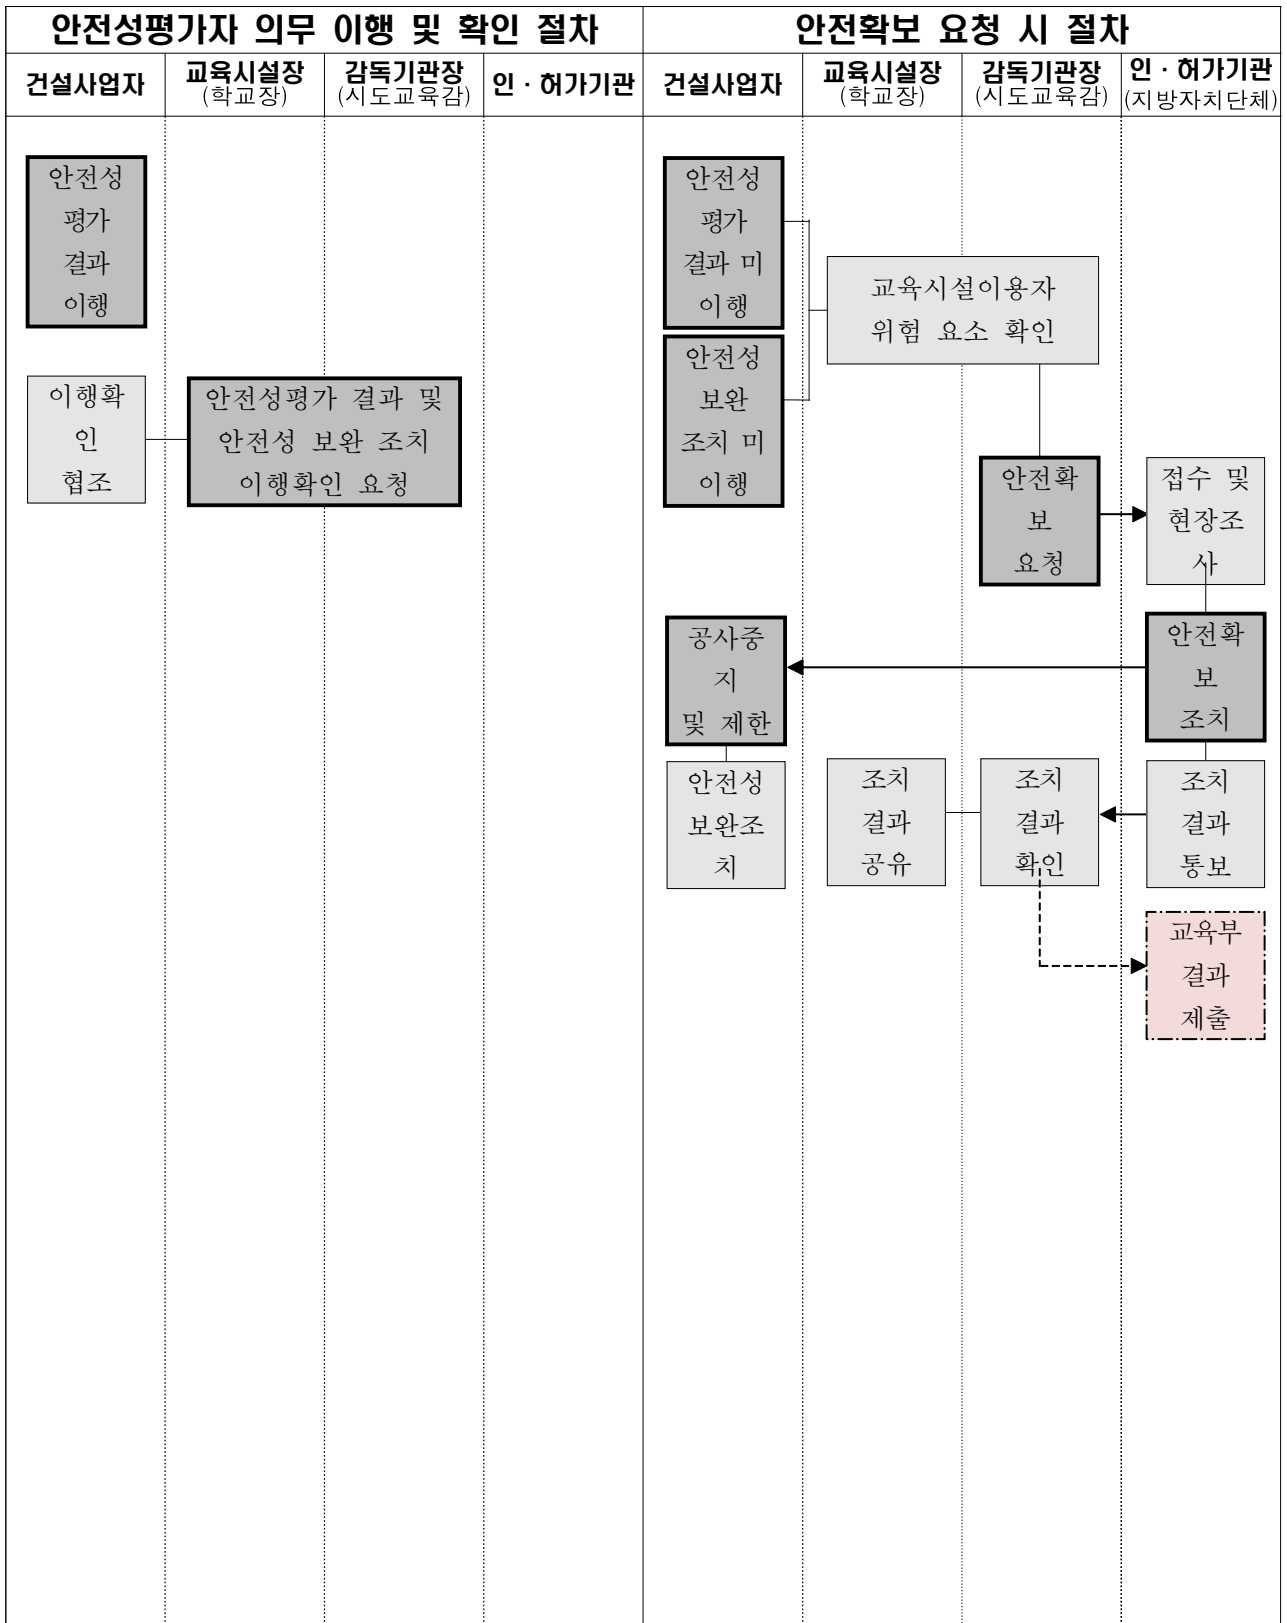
| 안전성평가자 의무 이행 및 확인 절차 | | | | 안전확보 요청 시 절차 | | | |
|---|---|---|---|---|---|---|---|
| 건설사업자 | 교육시설장 (학교장) | 감독기관장 (시도교육감) | 인 · 허가기관 | 건설사업자 | 교육시설장 (학교장) | 감독기관장 (시도교육감) | 인 · 허가기관 (지방자치단체) |

안전성 평가 결과 이행

이행확인 협조

안전성평가 결과 및 안전성 보완 조치 이행확인 요청

안전성 평가 결과 미 이행

안전성 보완 조치 미 이행

교육시설이용자 위험 요소 확인

안전확보 요청

접수 및 현장조사

안전확보 조치

공사중지 및 제한

안전성 보완조치

조치 결과 공유

조치 결과 확인

조치 결과 통보

교육부 결과 제출